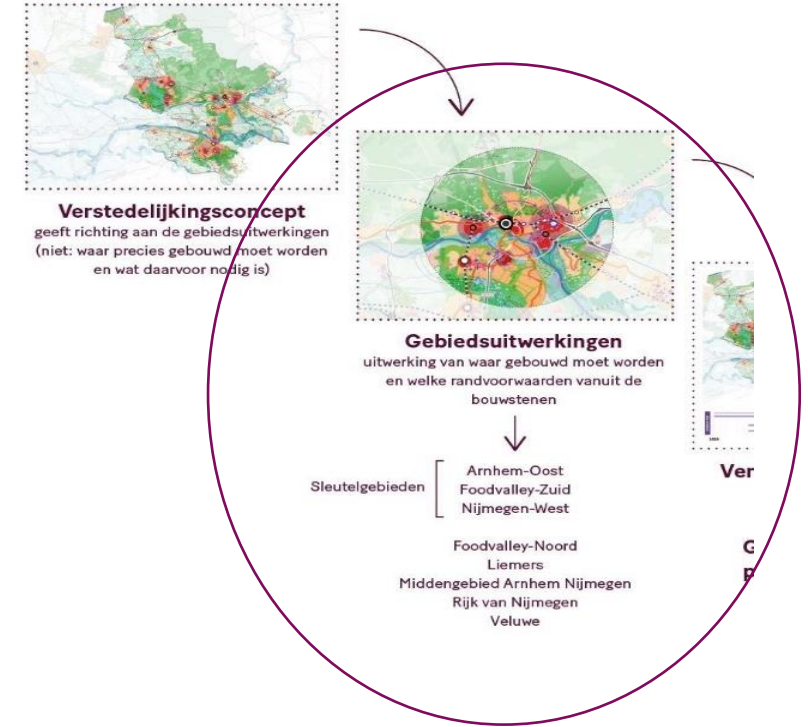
Verstedelijkingsconcept
geeft richting aan de gebiedsuitwerkingen (niet: waar precies gebouwd moet worden en wat daarvoor nodig is)

Gebiedsuitwerkingen
uitwerking van waar gebouwd moet worden en welke randvoorwaarden vanuit de bouwstenen

Sleutelgebieden
Arnhem-Oost
Foodvalley-Zuid
Nijmegen-West

Foodvalley-Noord
Liemers
Middengebied Arnhem Nijmegen
Rijk van Nijmegen
Veluwe

Ver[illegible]

G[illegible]
p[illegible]